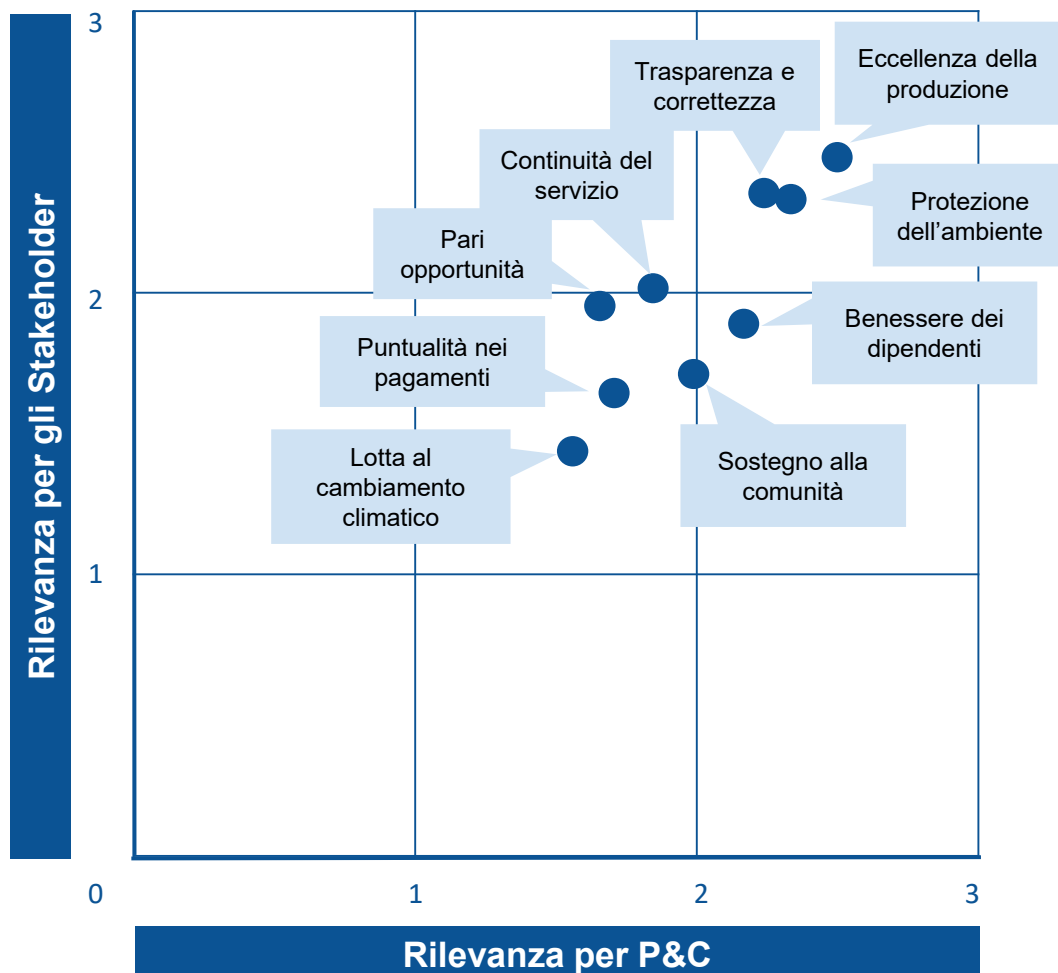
Rilevanza per gli Stakeholder

3
2
1
0

Trasparenza e correttezza

Eccellenza della produzione

Continuità del servizio

Protezione dell'ambiente

Pari opportunità

Benessere dei dipendenti

Puntualità nei pagamenti

Lotta al cambiamento climatico

Sostegno alla comunità

1
2
3

Rilevanza per P&C